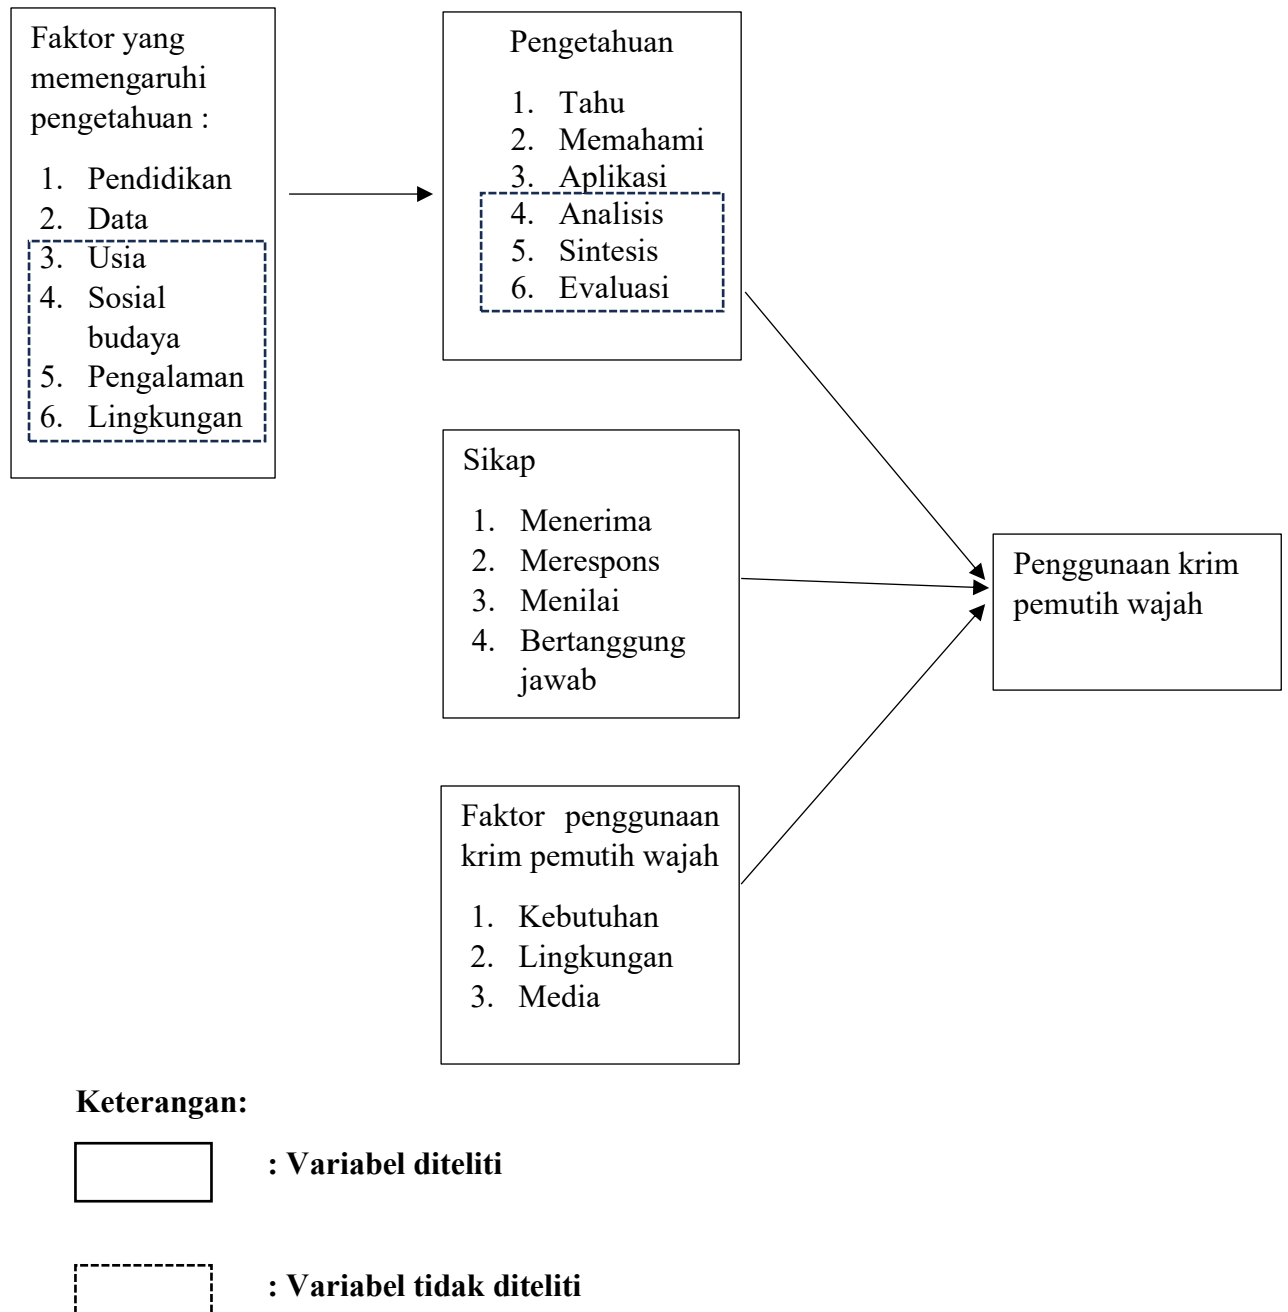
Faktor yang memengaruhi pengetahuan :

1. Pendidikan
2. Data
3. Usia
4. Sosial budaya
5. Pengalaman
6. Lingkungan

Pengetahuan

1. Tahu
2. Memahami
3. Aplikasi
4. Analisis
5. Sintesis
6. Evaluasi

Sikap

1. Menerima
2. Merespons
3. Menilai
4. Bertanggung jawab

Faktor penggunaan krim pemutih wajah

1. Kebutuhan
2. Lingkungan
3. Media

Penggunaan krim pemutih wajah

**Keterangan:**

**: Variabel diteliti**

**: Variabel tidak diteliti**